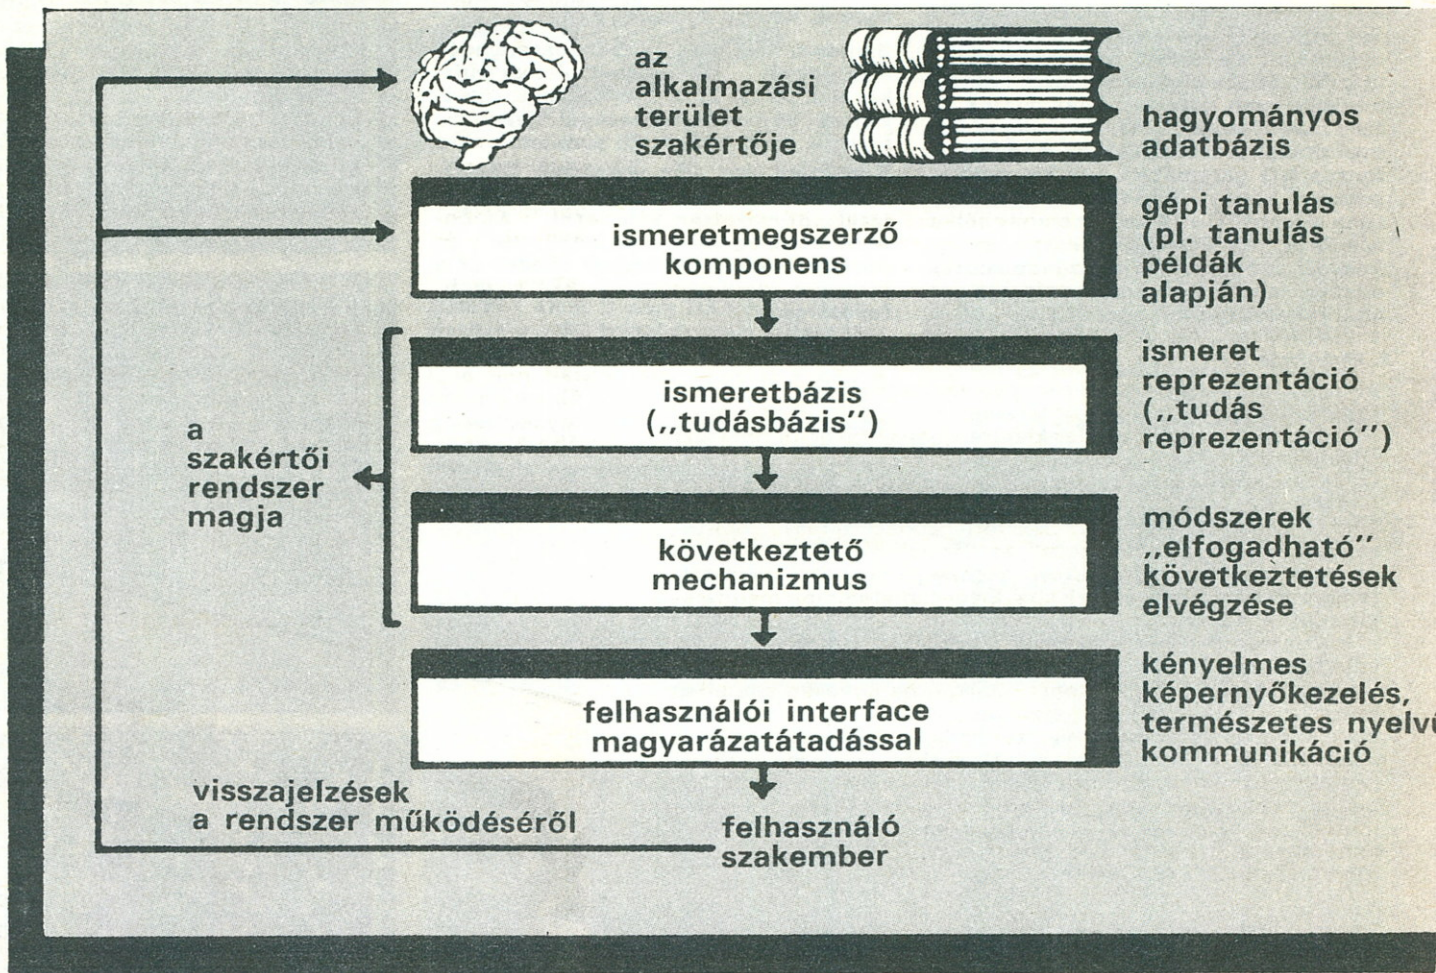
az alkalmazási terület szakértője

hagyományos adatbázis

ismeretmegszerző komponens

gépi tanulás (pl. tanulás példák alapján)

ismeretbázis („tudásbázis")

ismeret reprezentáció („tudás reprezentáció")

a szakértői rendszer magja

következtető mechanizmus

módszerek „elfogadható" következtetések elvégzése

felhasználói interface magyarázatátadással

kényelmes képernyőkezelés, természetes nyelv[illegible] kommunikáció

visszajelzések a rendszer működéséről

felhasználó szakember